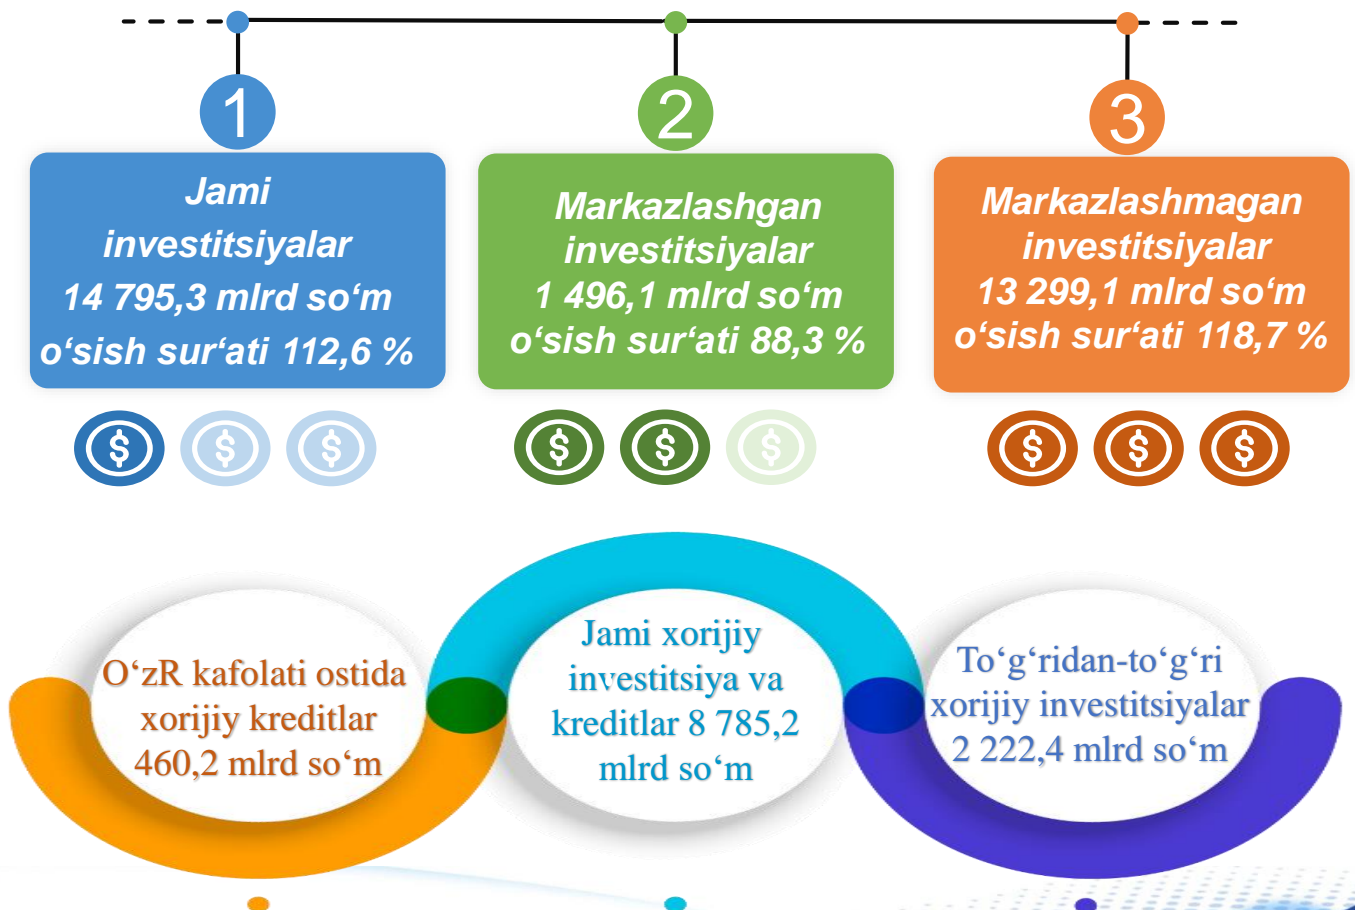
1

Jami investitsiyalar 14 795,3 mlrd so‘m o‘sish sur’ati 112,6 %

$ $ $

2

Markazlashgan investitsiyalar 1 496,1 mlrd so‘m o‘sish sur’ati 88,3 %

$ $ $

3

Markazlashmagan investitsiyalar 13 299,1 mlrd so‘m o‘sish sur’ati 118,7 %

$ $ $

O‘zR kafolati ostida xorijiy kreditlar 460,2 mlrd so‘m

Jami xorijiy investitsiya va kreditlar 8 785,2 mlrd so‘m

To‘g‘ridan-to‘g‘ri xorijiy investitsiyalar 2 222,4 mlrd so‘m